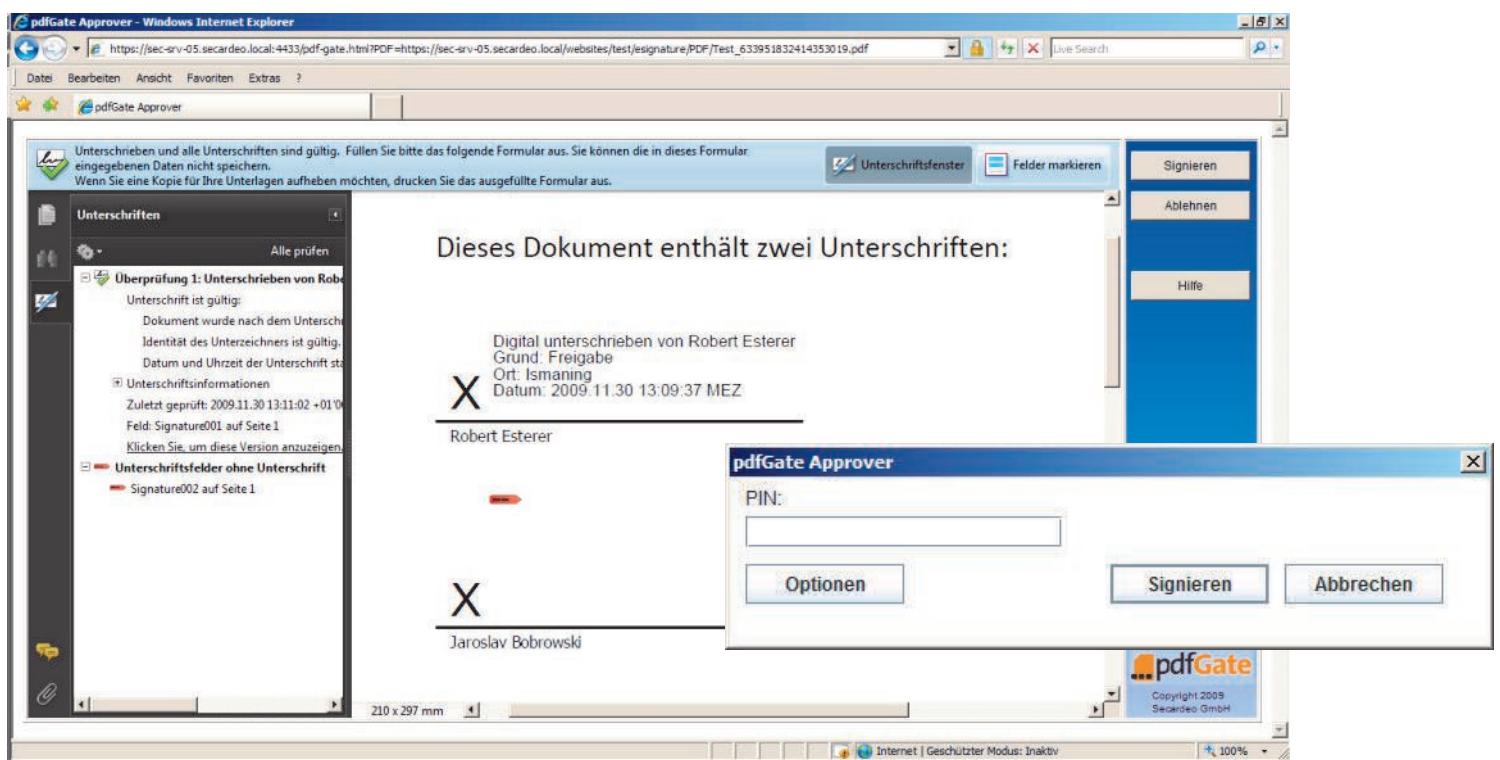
pdfGate Approver - Windows Internet Explorer

https://sec-srv-05.secardeo.local:4433/pdf-gate.html?PDF=https://sec-srv-05.secardeo.local/websites/test/esignature/PDF/Test_633951832414353019.pdf

Live Search

Datei Bearbeiten Ansicht Favoriten Extras ?

pdfGate Approver

Unterschrieben und alle Unterschriften sind gültig. Füllen Sie bitte das folgende Formular aus. Sie können die in dieses Formular eingegebenen Daten nicht speichern.
Wenn Sie eine Kopie für Ihre Unterlagen aufheben möchten, drucken Sie das ausgefüllte Formular aus.

Unterschriftsfenster

Felder markieren

Signieren

Ablehnen

Hilfe

Unterschriften

Alle prüfen

Überprüfung 1: Unterschrieben von Robe

Unterschrift ist gültig:

Dokument wurde nach dem Unterschr

Identität des Unterzeichners ist gültig.

Datum und Uhrzeit der Unterschrift sta

Unterschriftsinformationen

Zuletzt geprüft: 2009.11.30 13:11:02 +01'0

Feld: Signature001 auf Seite 1

Klicken Sie, um diese Version anzuzeigen.

Unterschriftsfelder ohne Unterschrift

Signature002 auf Seite 1

Dieses Dokument enthält zwei Unterschriften:

X

Digital unterschrieben von Robert Esterer
Grund: Freigabe
Ort: Ismaning
Datum: 2009.11.30 13:09:37 MEZ

Robert Esterer

X

Jaroslav Bobrowski

210 x 297 mm

pdfGate Approver

PIN:

Optionen

Signieren

Abbrechen

pdfGate

Copyright 2009
Secardeo GmbH

Internet | Geschützter Modus: Inaktiv

100%